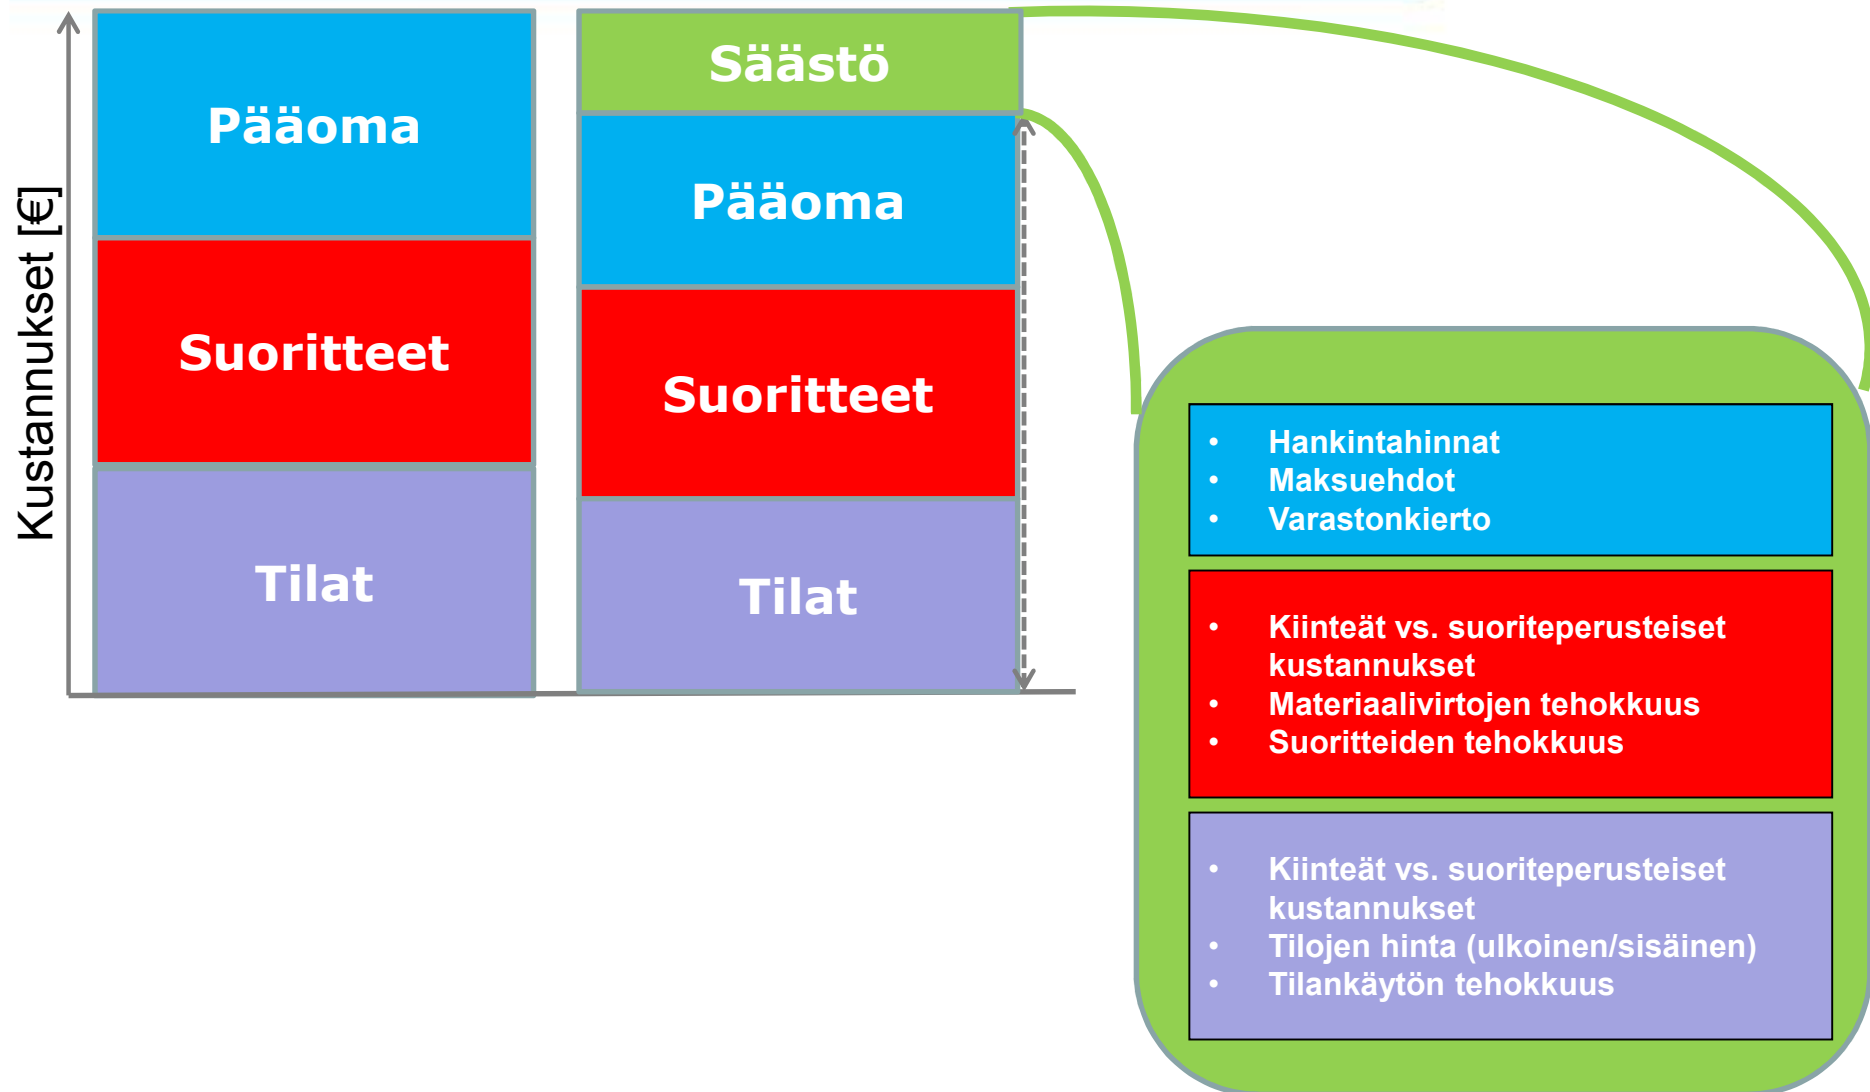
Kustannukset [€]

Pääoma

Suoritteet

Tilat

Säästö

Pääoma

Suoritteet

Tilat

- Hankintahinnat
- Maksuehdot
- Varastonkierto

- Kiinteät vs. suoriteperusteiset kustannukset
- Materiaalivirtojen tehokkuus
- Suoritteiden tehokkuus

- Kiinteät vs. suoriteperusteiset kustannukset
- Tilojen hinta (ulkoinen/sisäinen)
- Tilankäytön tehokkuus